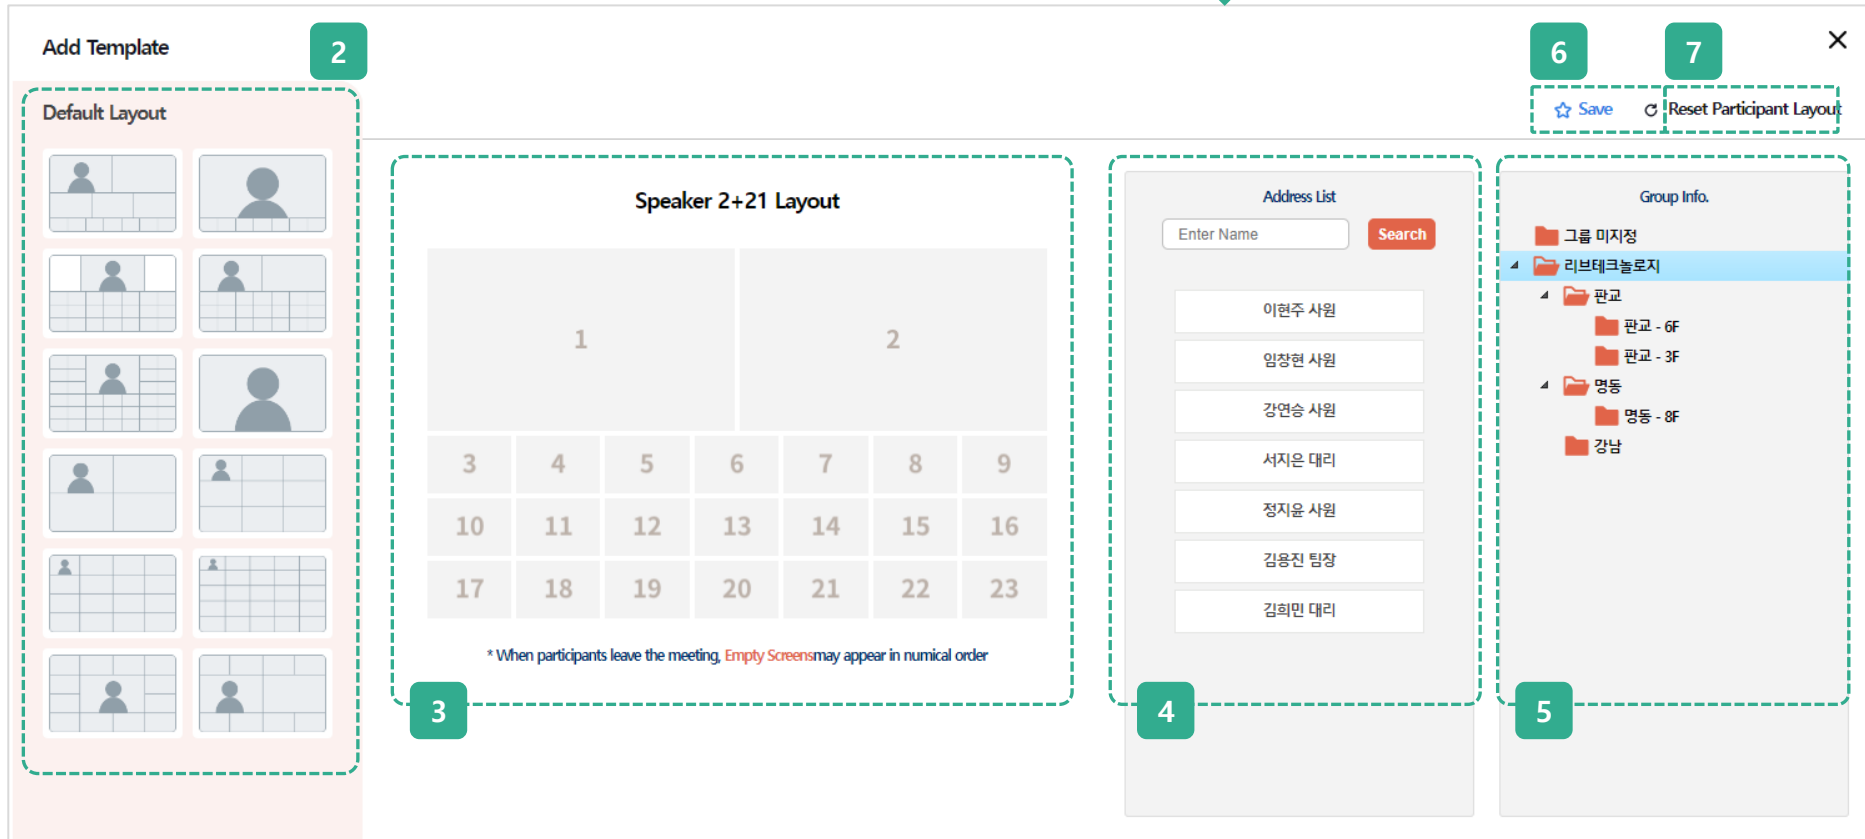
Add Template

2

Default Layout

6

7

Save

Reset Participant Layout

Speaker 2+21 Layout

| 1 | 2 |
|---|---|

| 3 | 4 | 5 | 6 | 7 | 8 | 9 |
|---|---|---|---|---|---|---|
| 10 | 11 | 12 | 13 | 14 | 15 | 16 |
| 17 | 18 | 19 | 20 | 21 | 22 | 23 |

* When participants leave the meeting, Empty Screensmay appear in numical order

3

Address List

Enter Name

Search

이현주 사원

임창현 사원

강연승 사원

서지은 대리

정지윤 사원

김용진 팀장

김희민 대리

4

Group Info.

그룹 미지정

리브테크놀로지

판교

판교 - 6F

판교 - 3F

명동

명동 - 8F

강남

5